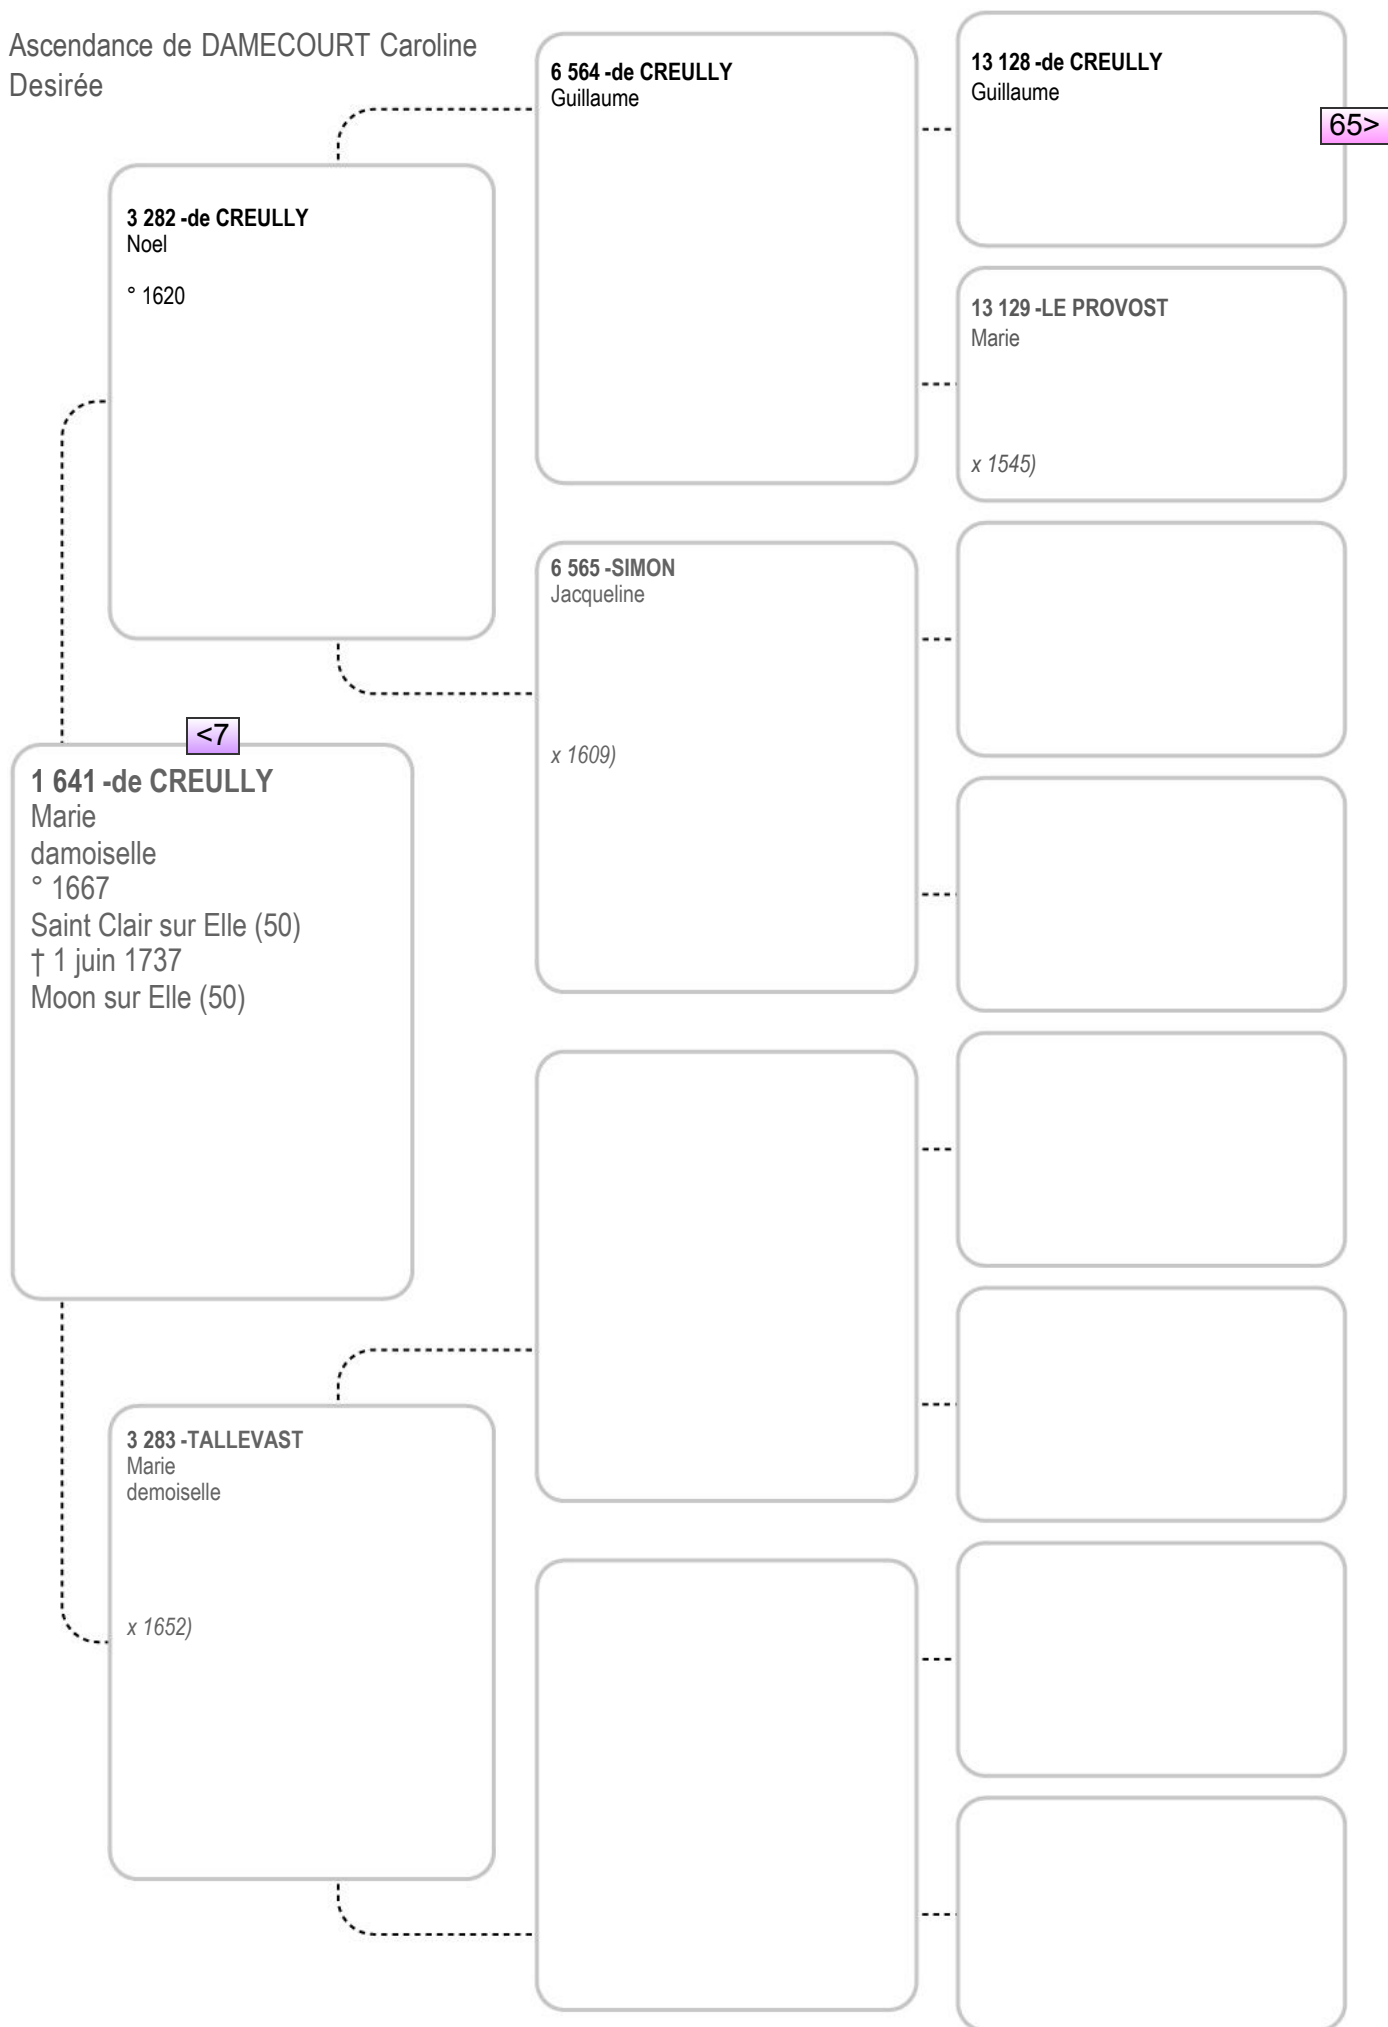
Ascendance de DAMECOURT Caroline Desirée

6 564 -de CREULLY
Guillaume

13 128 -de CREULLY
Guillaume

65>

3 282 -de CREULLY
Noel

° 1620

13 129 -LE PROVOST
Marie

x 1545)

6 565 -SIMON
Jacqueline

x 1609)

<7

1 641 -de CREULLY
Marie
damoiselle
° 1667
Saint Clair sur Elle (50)
† 1 juin 1737
Moon sur Elle (50)

3 283 -TALLEVAST
Marie
demoiselle

x 1652)